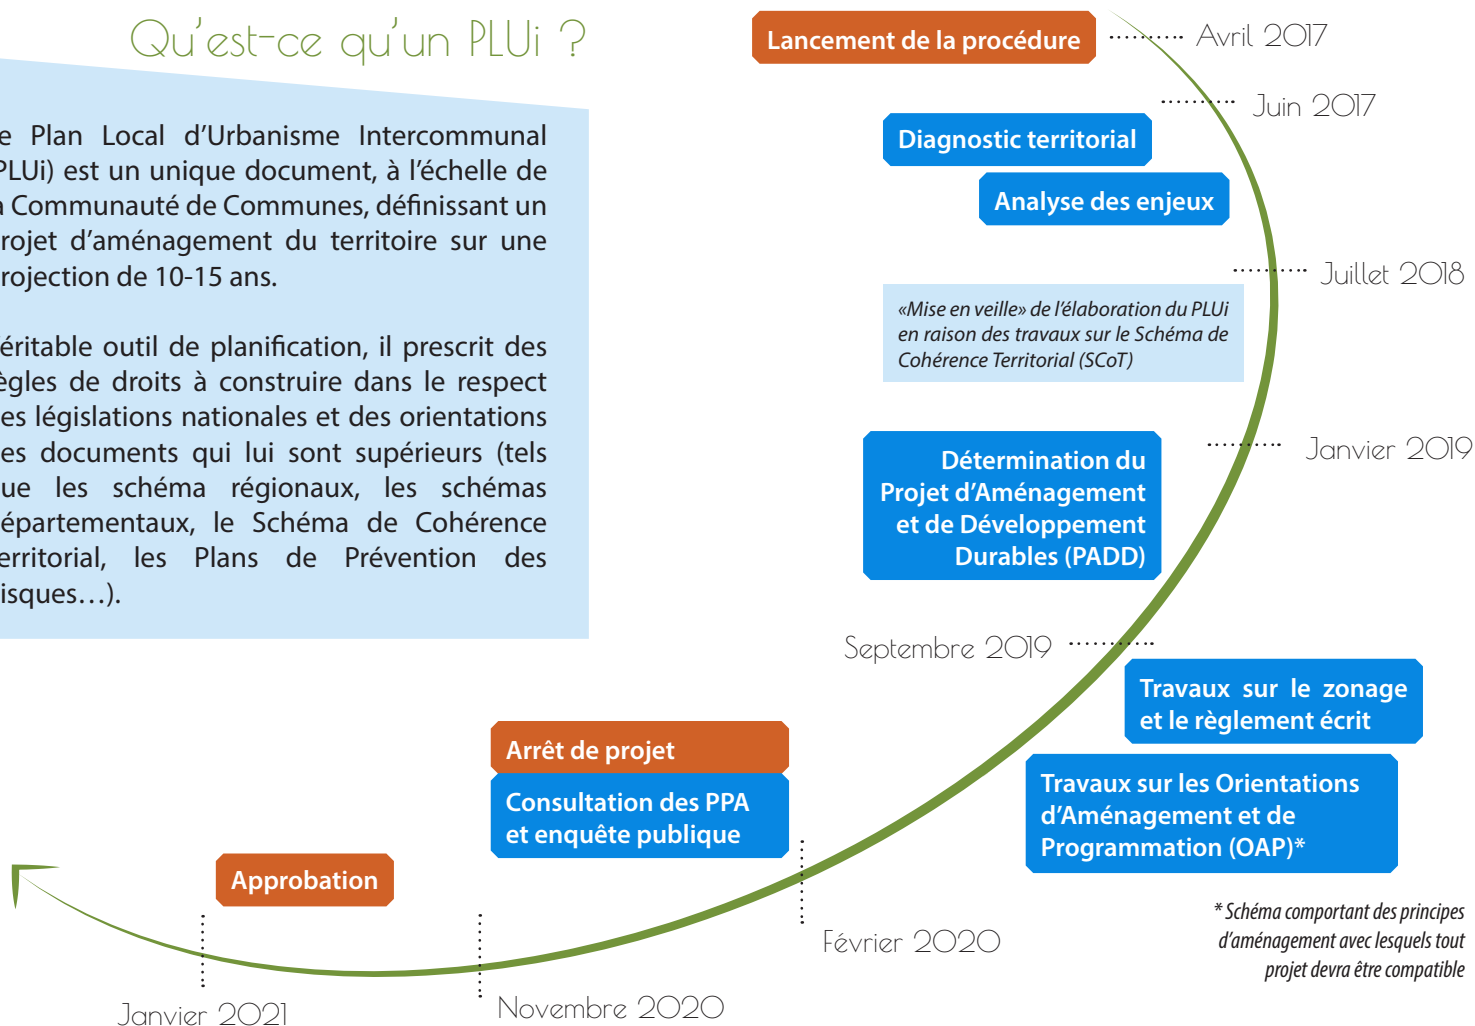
Qu'est-ce qu'un PLUi ?

e Plan Local d'Urbanisme Intercommunal PLUi) est un unique document, à l'échelle de a Communauté de Communes, définissant un rojet d'aménagement du territoire sur une rojection de 10-15 ans.

éritable outil de planification, il prescrit des ègles de droits à construire dans le respect es législations nationales et des orientations es documents qui lui sont supérieurs (tels ue les schéma régionaux, les schémas épartementaux, le Schéma de Cohérence erritorial, les Plans de Prévention des isques…).

Lancement de la procédure

Avril 2017

Juin 2017

Diagnostic territorial

Analyse des enjeux

Juillet 2018

«Mise en veille» de l'élaboration du PLUi en raison des travaux sur le Schéma de Cohérence Territorial (SCoT)

Détermination du Projet d'Aménagement et de Développement Durables (PADD)

Janvier 2019

Septembre 2019

Travaux sur le zonage et le règlement écrit

Travaux sur les Orientations d'Aménagement et de Programmation (OAP)*

* Schéma comportant des principes d'aménagement avec lesquels tout projet devra être compatible

Arrêt de projet

Consultation des PPA et enquête publique

Février 2020

Approbation

Janvier 2021

Novembre 2020